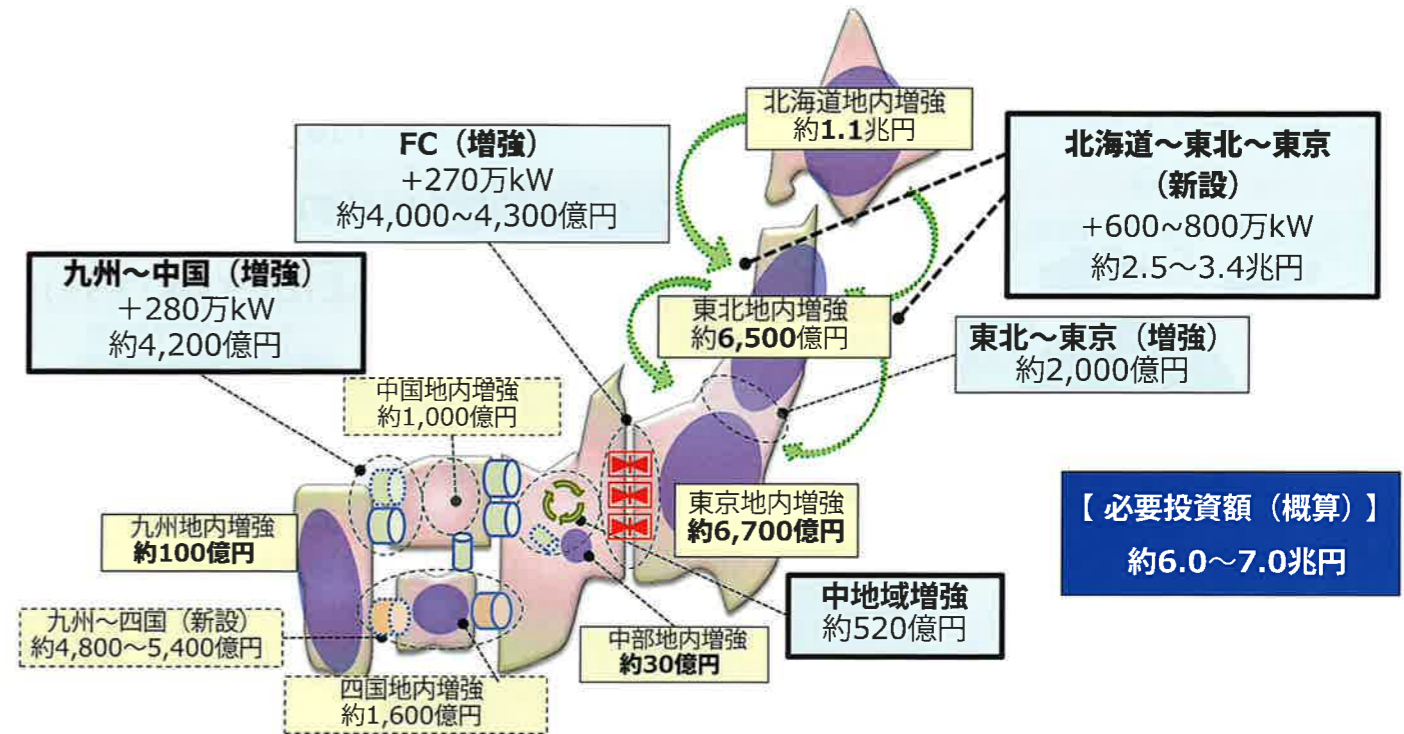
北海道地内増強
約1.1兆円

FC（増強）
+270万kW
約4,000~4,300億円

北海道～東北～東京
（新設）
+600~800万kW
約2.5～3.4兆円

九州～中国（増強）
+280万kW
約4,200億円

東北地内増強
約6,500億円

東北～東京（増強）
約2,000億円

中国地内増強
約1,000億円

東京地内増強
約6,700億円

【必要投資額（概算）】
約6.0～7.0兆円

九州地内増強
約100億円

九州～四国（新設）
約4,800～5,400億円

中地域増強
約520億円

中部地内増強
約30億円

四国地内増強
約1,600億円